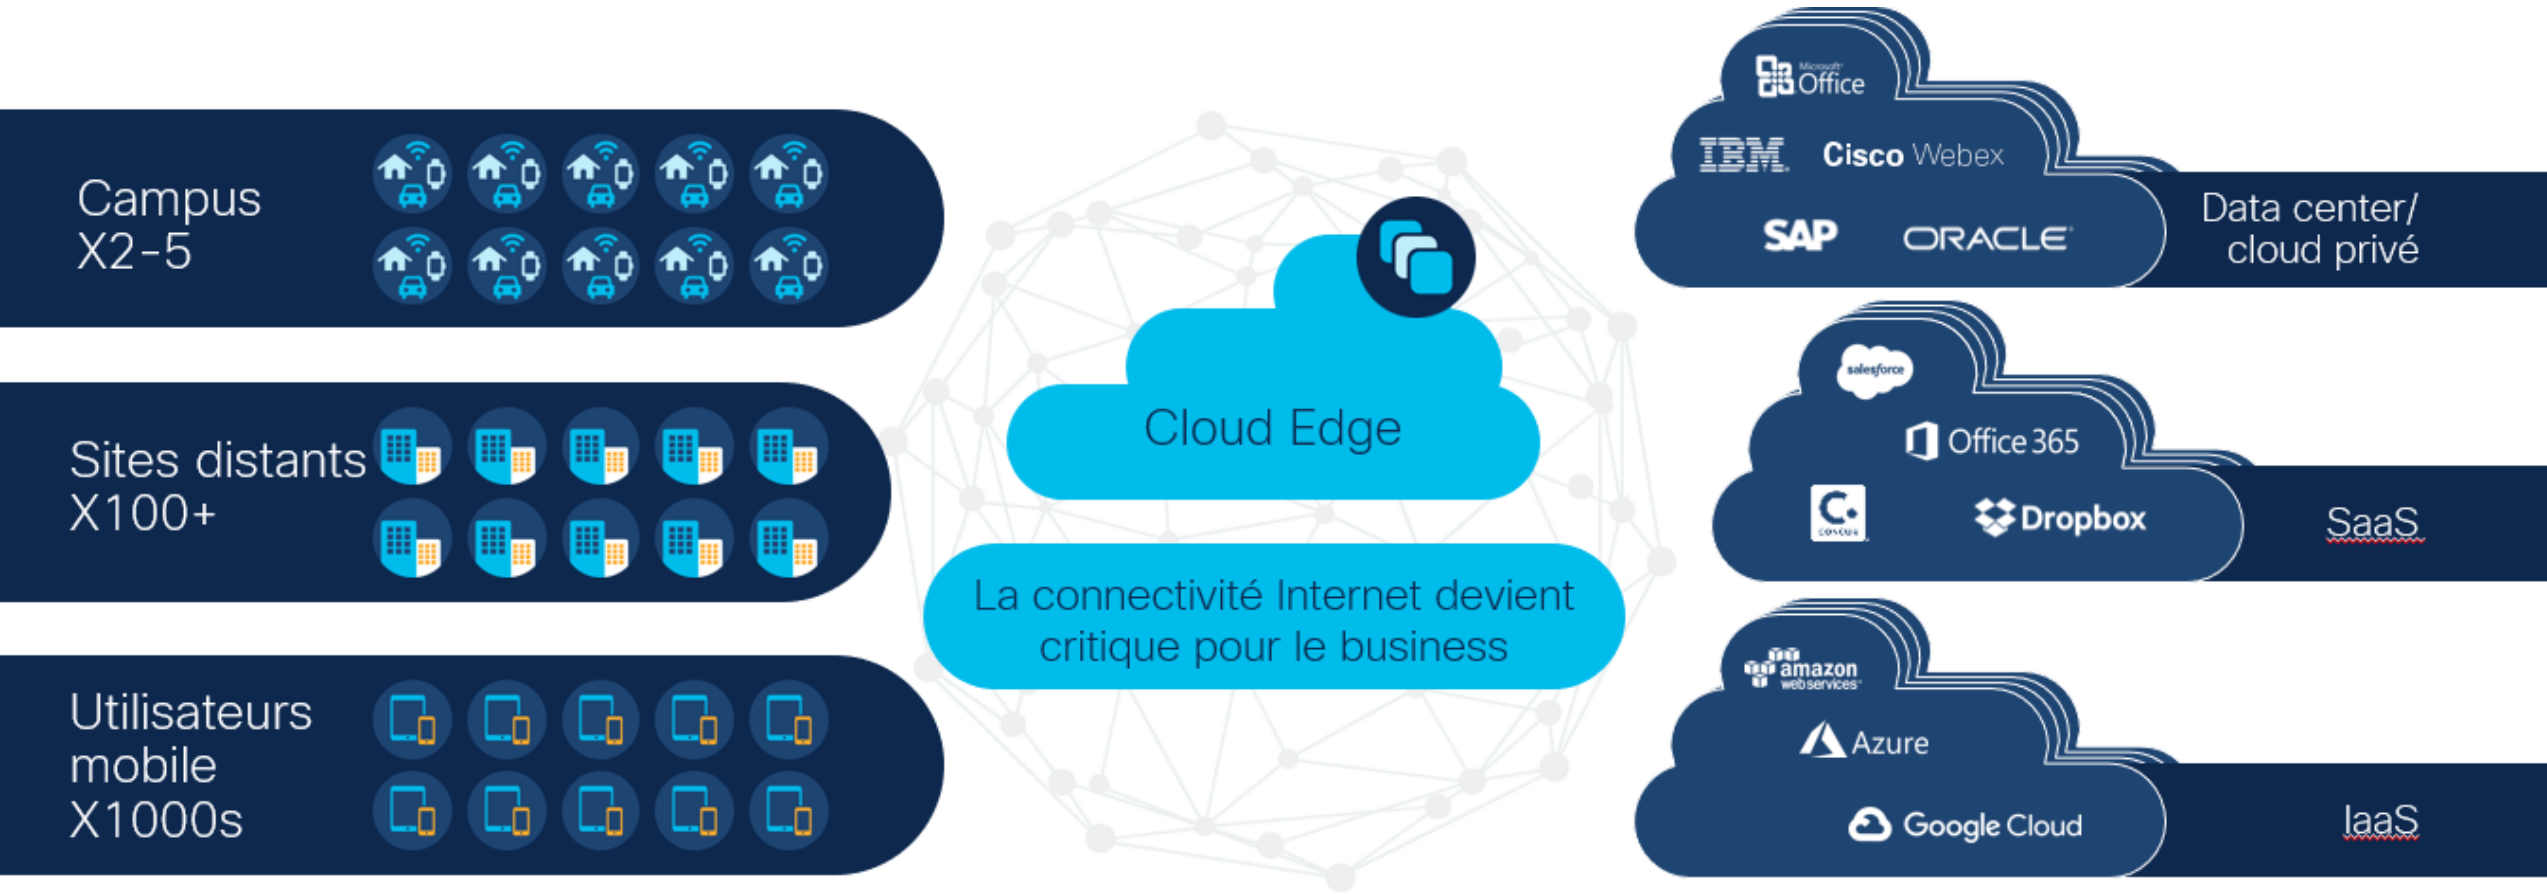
Campus
X2-5

Sites distants
X100+

Utilisateurs
mobile
X1000s

Cloud Edge

La connectivité Internet devient critique pour le business

Microsoft Office
IBM Cisco Webex
SAP ORACLE

Data center/
cloud privé

salesforce
Office 365
concur Dropbox

SaaS

amazon web services
Azure
Google Cloud

IaaS